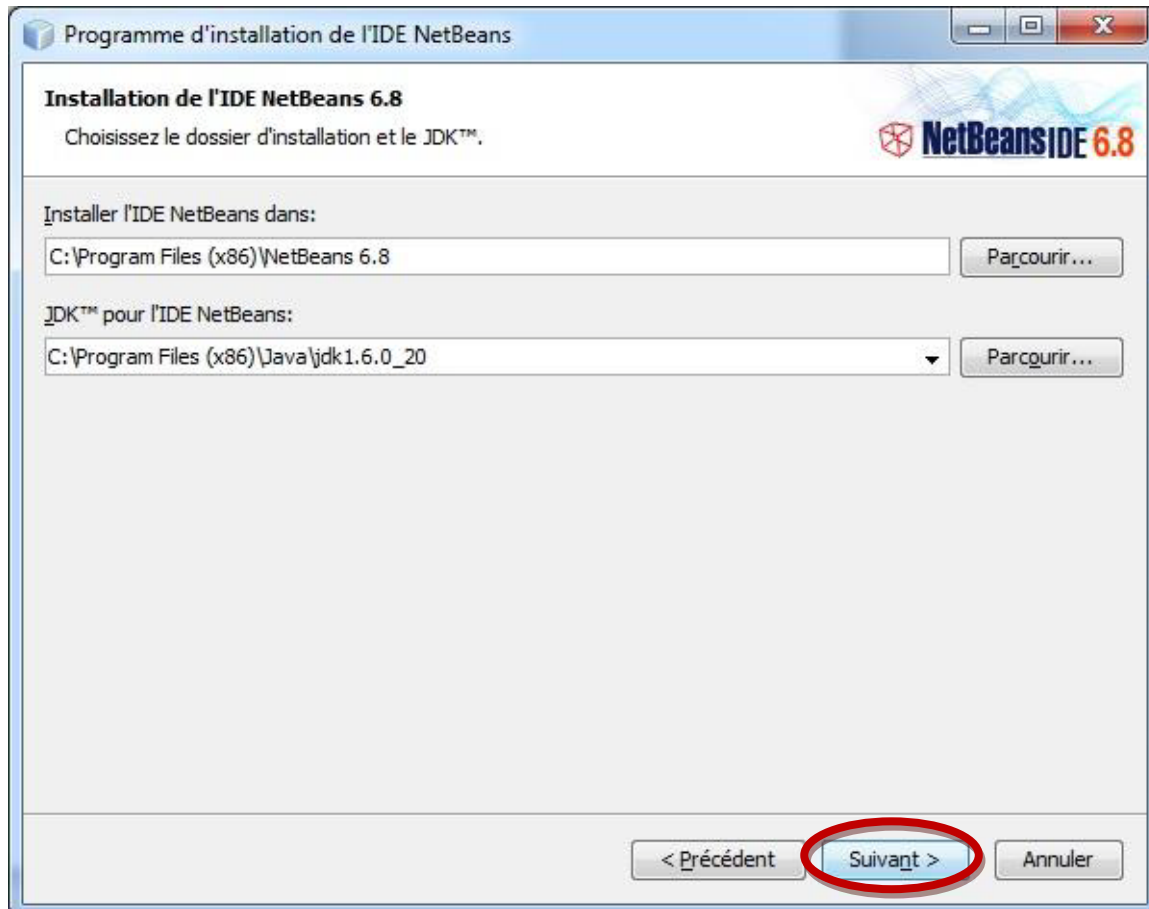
Programme d'installation de l'IDE NetBeans

Installation de l'IDE NetBeans 6.8

Choisissez le dossier d'installation et le JDK™.

NetBeans IDE 6.8

Installer l'IDE NetBeans dans:

C:\Program Files (x86)\NetBeans 6.8

Parcourir...

JDK™ pour l'IDE NetBeans:

C:\Program Files (x86)\Java\jdk1.6.0_20

Parcourir...

< Précédent

Suivant >

Annuler